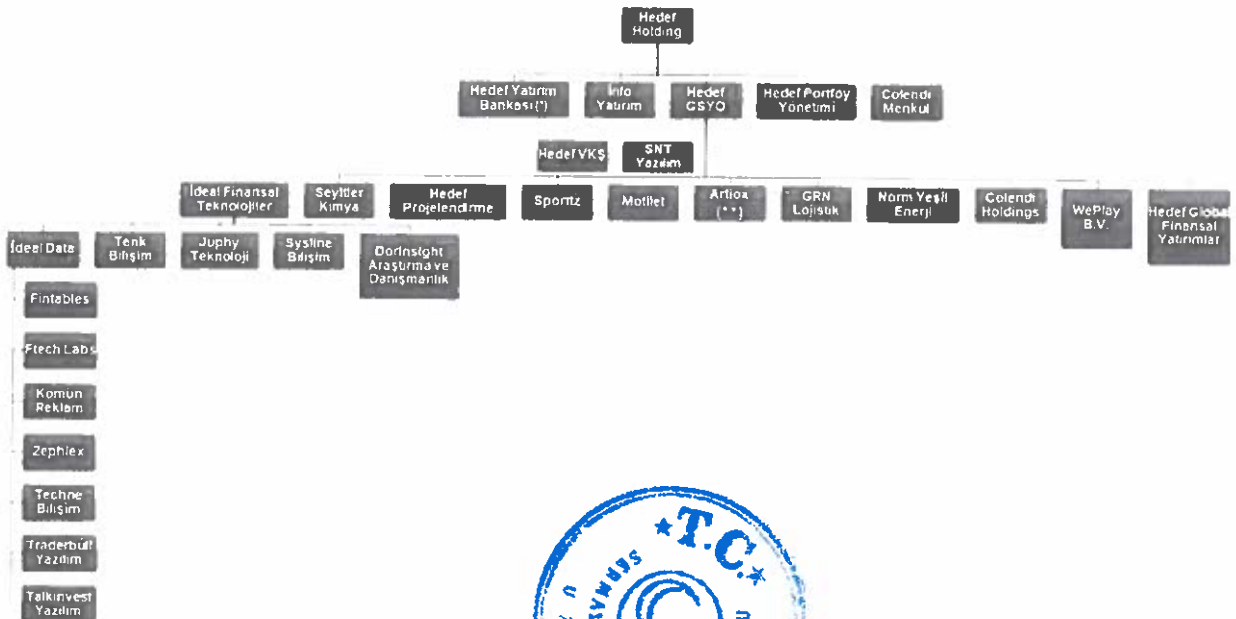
Hedef Holding

Hedef Yatırım Bankası(*)

Info Yatırım

Hedef GSYO

Hedef Portföy Yönetimi

Colendi Menkul

Hedef VKŞ

SNT Yazılım

İdeal Finansal Teknolojiler

Seyitler Kimya

Hedef Projelendirme

Sportiz

Motiiet

Artiox (**)

GRN Lojistik

Norm Yeşil Enerji

Colendi Holdings

WePlay B.V.

Hedef Global Finansal Yatırımlar

İdeal Data

Tenk Bilişim

Juphy Teknoloji

Sysline Bilişim

Dorinsight Araştırma ve Danışmanlık

Fintables

Ftech Labs

Komün Reklam

Zephlex

Techne Bilişim

Traderbull Yazılım

Talkinvest Yazılım

*T.C.*
SERMAYE